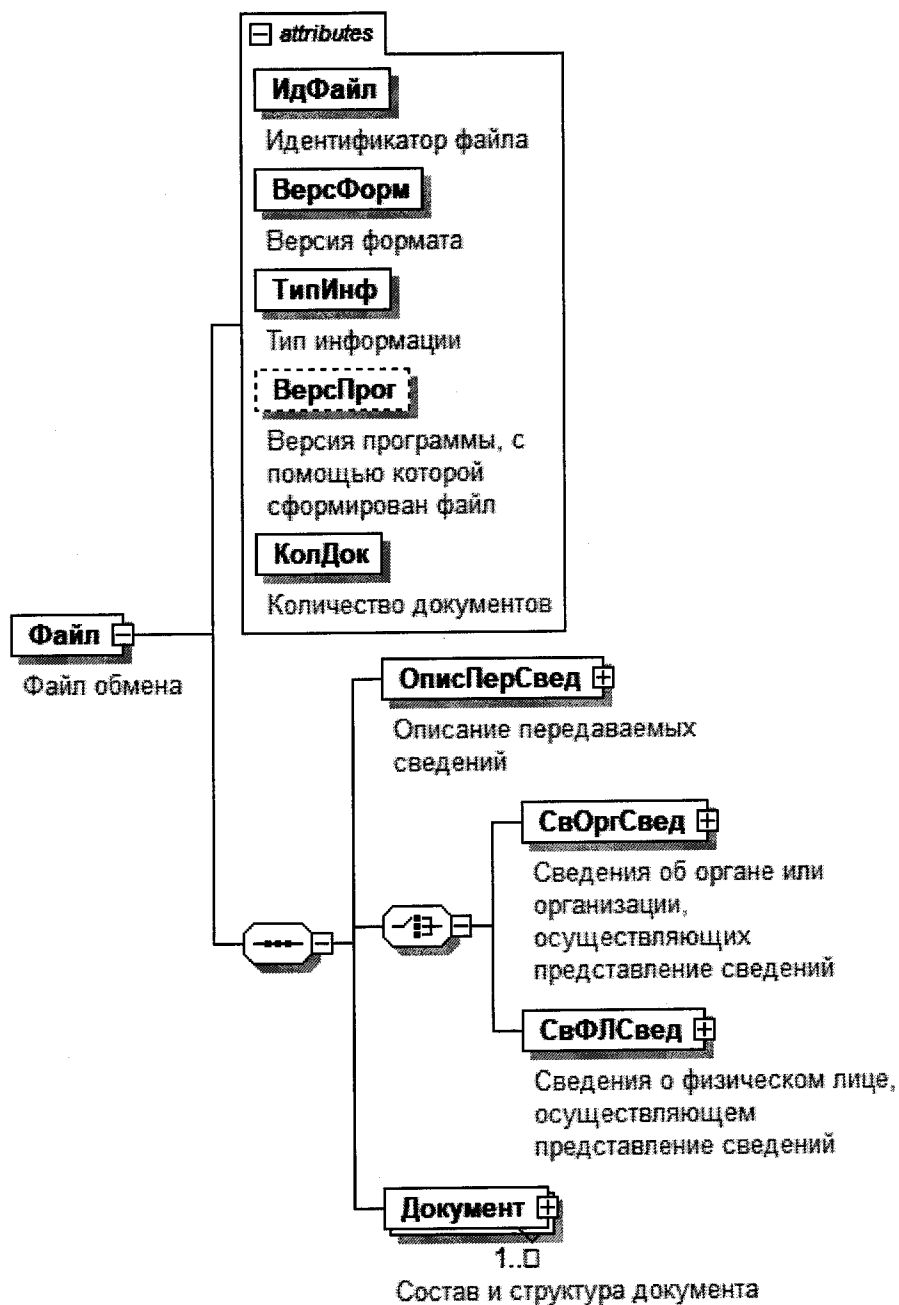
attributes

ИдФайл

Идентификатор файла

ВерсФорм

Версия формата

ТипИнф

Тип информации

ВерсПрог

Версия программы, с помощью которой сформирован файл

КолДок

Количество документов

Файл

Файл обмена

ОписПерСвед

Описание передаваемых сведений

СвОргСвед

Сведения об органе или организации, осуществляющих представление сведений

СвФЛСвед

Сведения о физическом лице, осуществляющем представление сведений

Документ

1..∞

Состав и структура документа